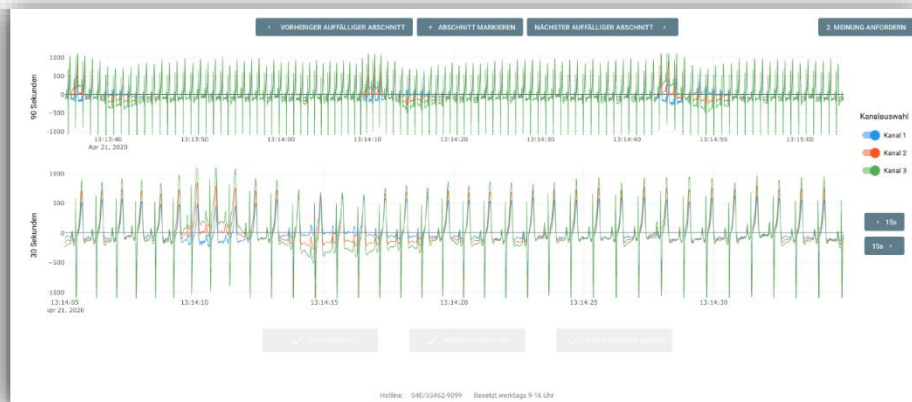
‹ VORHERIGER AUFFÄLLIGER ABSCHNITT + ABSCHNITT MARKIEREN NÄCHSTER AUFFÄLLIGER ABSCHNITT › 2. MEINUNG ANFORDERN

90 Sekunden

1000
500
0
-500
-1000

13:13:40
Apr 21, 2020
13:13:50
13:14:00
13:14:10
13:14:20
13:14:30
13:14:40
13:14:50
13:15:00

Kanalauswahl
Kanal 1
Kanal 2
Kanal 3

30 Sekunden

1000
500
0
-500
-1000

13:14:05
Apr 21, 2020
13:14:10
13:14:15
13:14:20
13:14:25
13:14:30

‹ 15s
15s ›

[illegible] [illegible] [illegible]

Hotline: 040/33462-9099 Besetzt werktags 9-16 Uhr